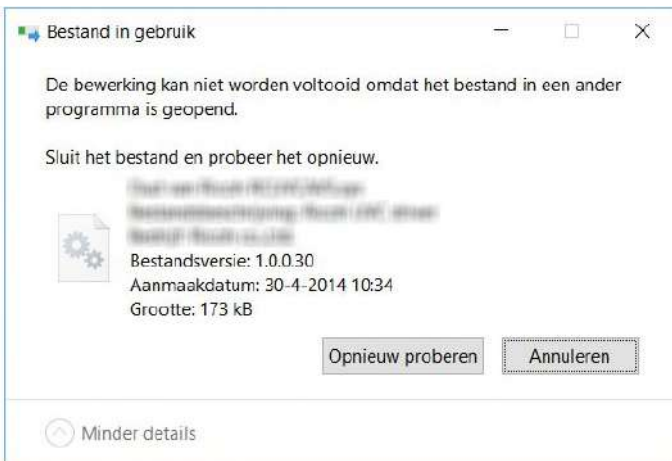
Bestand in gebruik

De bewerking kan niet worden voltooid omdat het bestand in een ander programma is geopend.

Sluit het bestand en probeer het opnieuw.

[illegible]
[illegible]
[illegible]
Bestandsversie: 1.0.0.30
Aanmaakdatum: 30-4-2014 10:34
Grootte: 173 kB

Opnieuw proberen
Annuleren

Minder details